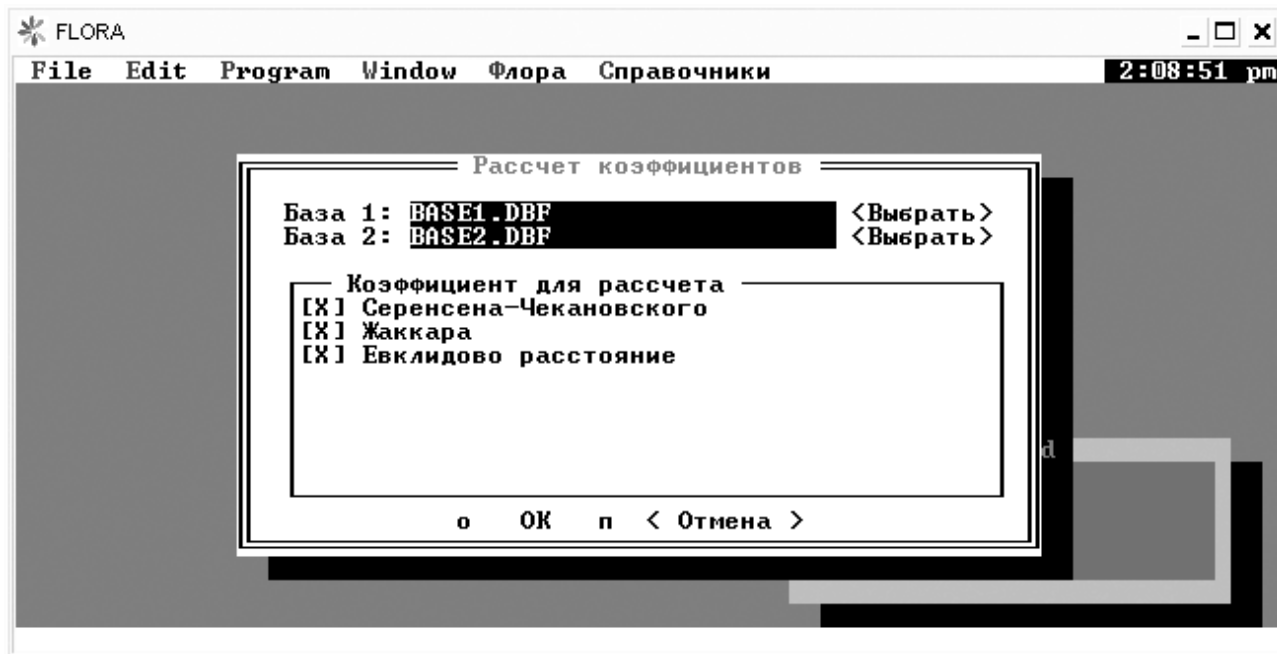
FLORA

File Edit Program Window Флора Справочники 2:08:51 pm

Рассчет коэффициентов

База 1: BASE1.DBF <Выбрать>
База 2: BASE2.DBF <Выбрать>

Коэффициент для рассчета
[X] Серенсена-Чекановского
[X] Жаккара
[X] Евклидово расстояние

о ОК п < Отмена >

d